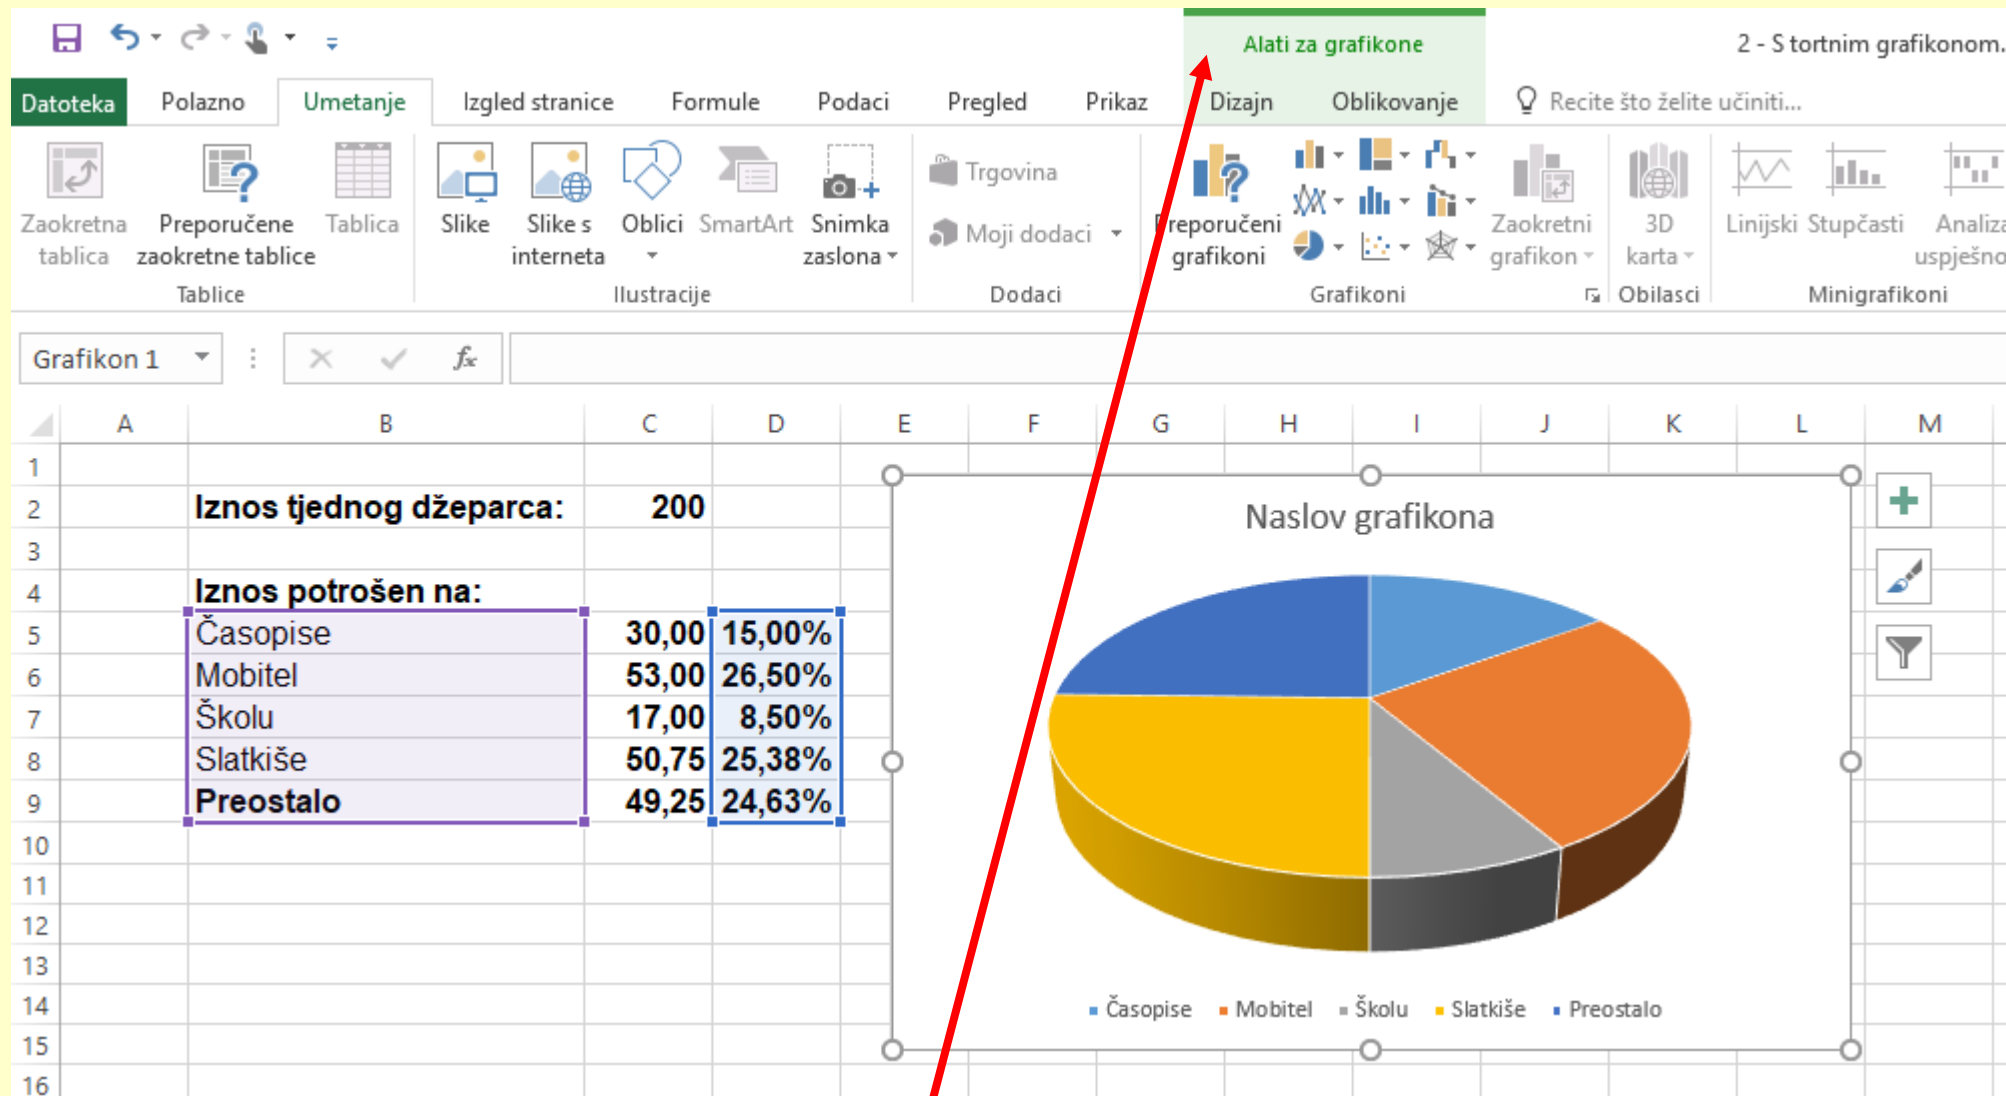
Alati za grafikone

2 - S tortnim grafikonom.

Datoteka Polazno Umetanje Izgled stranice Formule Podaci Pregled Prikaz Dizajn Oblikovanje Recite što želite učiniti...

Zaokretna tablica
Preporučene zaokretne tablice
Tablica
Tablice

Slike
Slike s interneta
Oblici
SmartArt
Snimka zaslona
Ilustracije

Trgovina
Moji dodaci
Dodaci

Preporučeni grafikoni
Grafikoni

Zaokretni grafikon
3D karta
Obilasci

Linijski Stupčasti Analiza uspješno
Minigrafikoni

Grafikon 1

| | A | B | C | D |
|---|---|---|---|---|
| 1 | | | | |
| 2 | | Iznos tjednog džeparca: | 200 | |
| 3 | | | | |
| 4 | | Iznos potrošen na: | | |
| 5 | | Časopise | 30,00 | 15,00% |
| 6 | | Mobitel | 53,00 | 26,50% |
| 7 | | Školu | 17,00 | 8,50% |
| 8 | | Slatkiše | 50,75 | 25,38% |
| 9 | | Preostalo | 49,25 | 24,63% |
| 10 | | | | |
| 11 | | | | |
| 12 | | | | |
| 13 | | | | |
| 14 | | | | |
| 15 | | | | |
| 16 | | | | |

E F G H I J K L M

Naslov grafikona

Časopise Mobitel Školu Slatkiše Preostalo